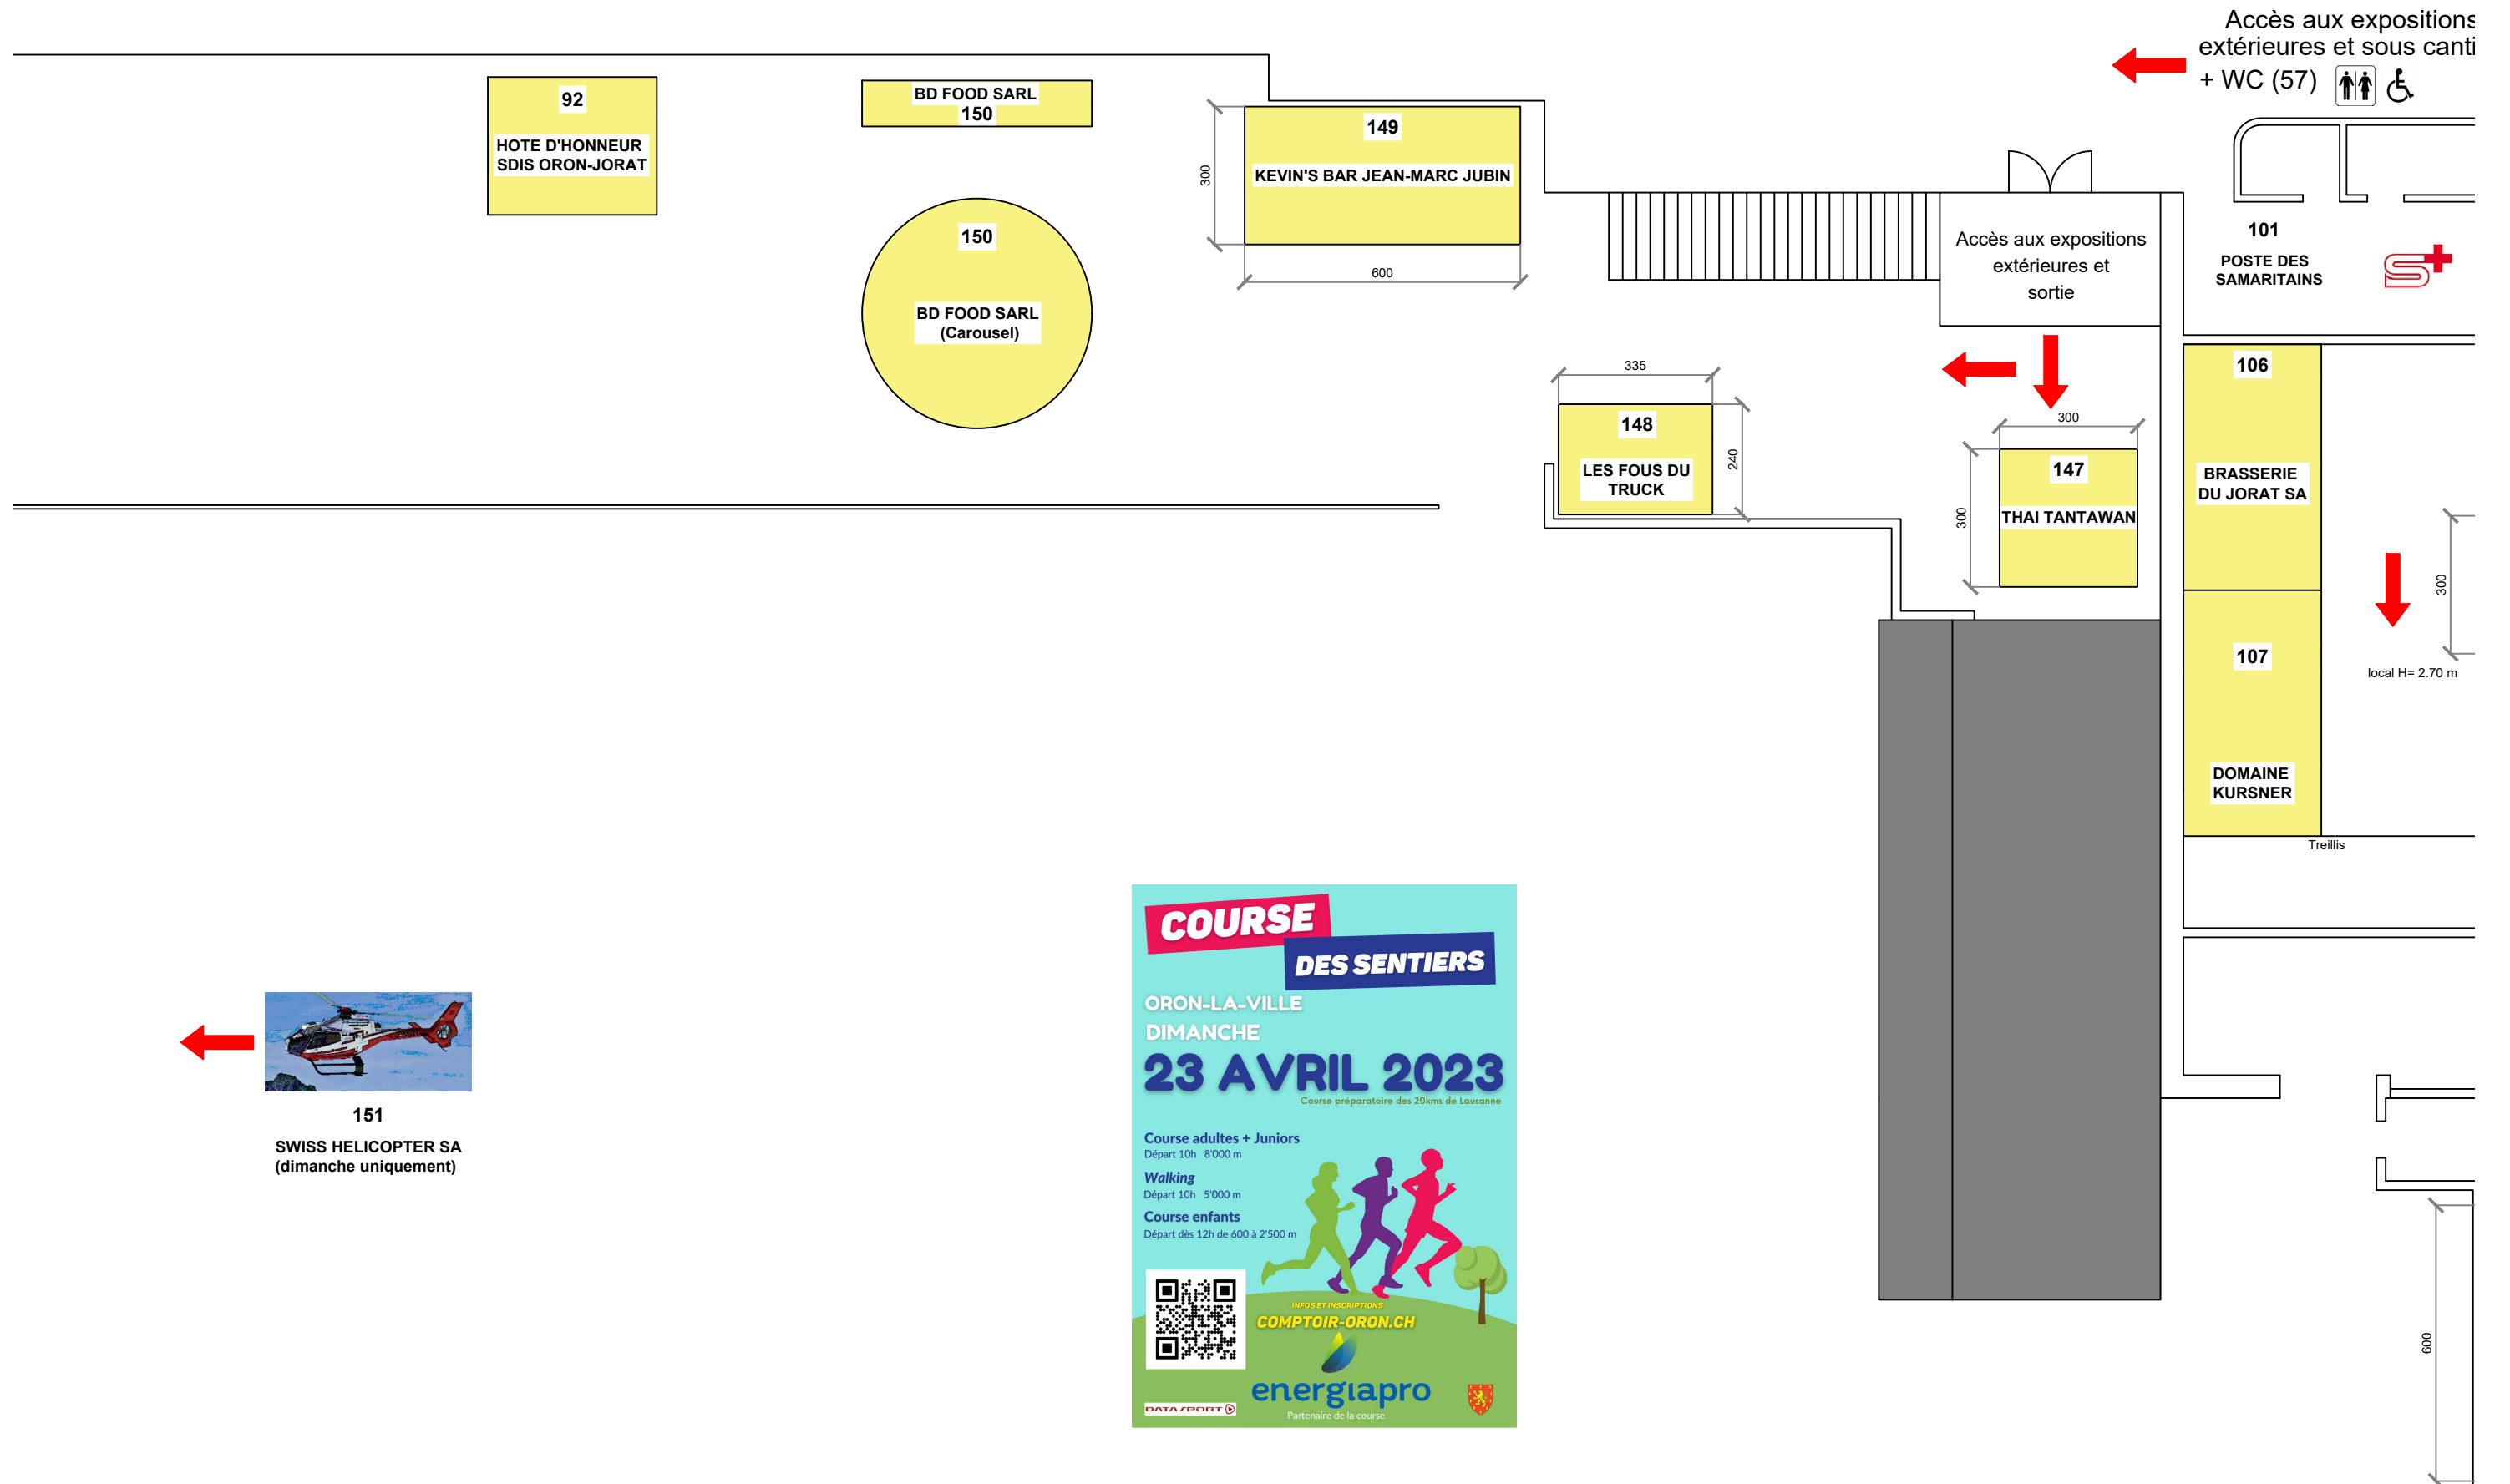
Accès aux expositions extérieures et sous canti + WC (57)

92
HOTE D'HONNEUR SDIS ORON-JORAT

BD FOOD SARL 150

149
KEVIN'S BAR JEAN-MARC JUBIN
300
600

150
BD FOOD SARL (Carousel)

Accès aux expositions extérieures et sortie

101
POSTE DES SAMARITAINS

335
148
LES FOUS DU TRUCK
240

300
147
THAI TANTAWAN
300

106
BRASSERIE DU JORAT SA

107
DOMAINE KURSNER

300
local H= 2.70 m

Treillis

151
SWISS HELICOPTER SA (dimanche uniquement)

COURSE DES SENTIERS
ORON-LA-VILLE
DIMANCHE
23 AVRIL 2023
Course préparatoire des 20kms de Lausanne
Course adultes + Juniors
Départ 10h 8'000 m
Walking
Départ 10h 5'000 m
Course enfants
Départ dès 12h de 600 à 2'500 m
INFOS ET INSCRIPTIONS
COMPTOIR-ORON.CH
energiapro
Partenaire de la course
DATASPORT

600